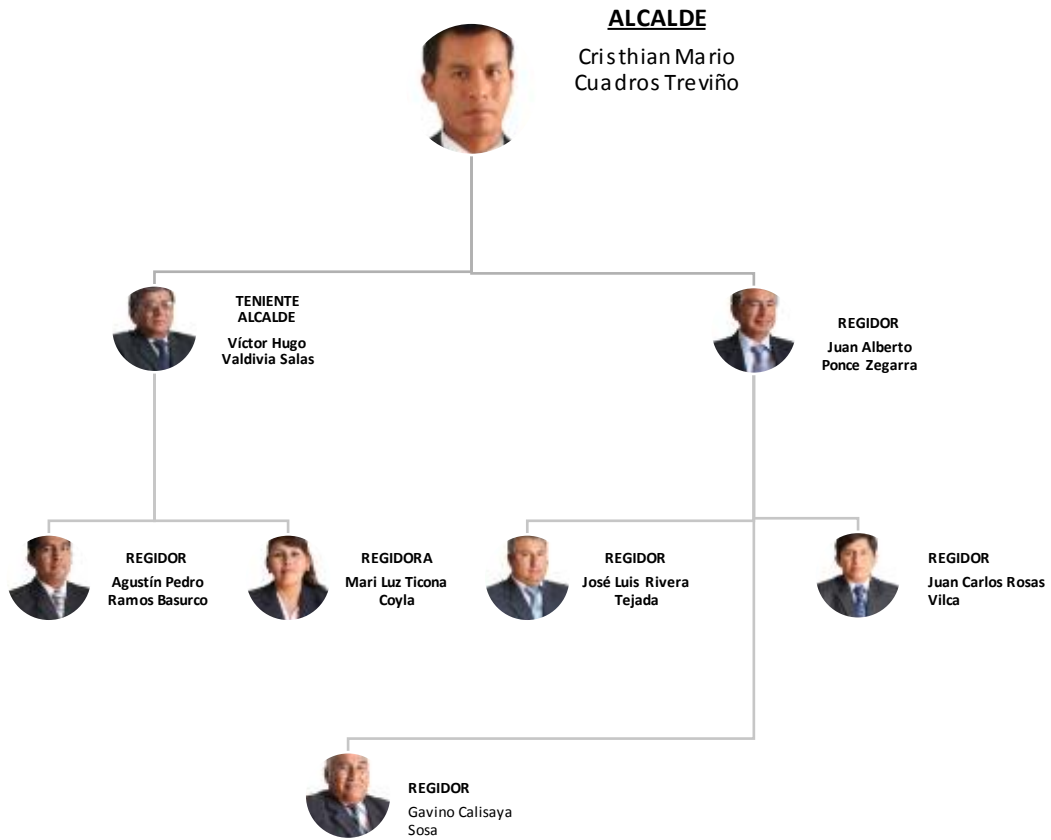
ALCALDE

Cristhian Mario Cuadros Treviño

TENIENTE ALCALDE

Víctor Hugo Valdivia Salas

REGIDOR

Juan Alberto Ponce Zegarra

REGIDOR

Agustín Pedro Ramos Basurco

REGIDORA

Mari Luz Ticona Coyla

REGIDOR

José Luis Rivera Tejada

REGIDOR

Juan Carlos Rosas Vilca

REGIDOR

Gavino Calisaya Sosa